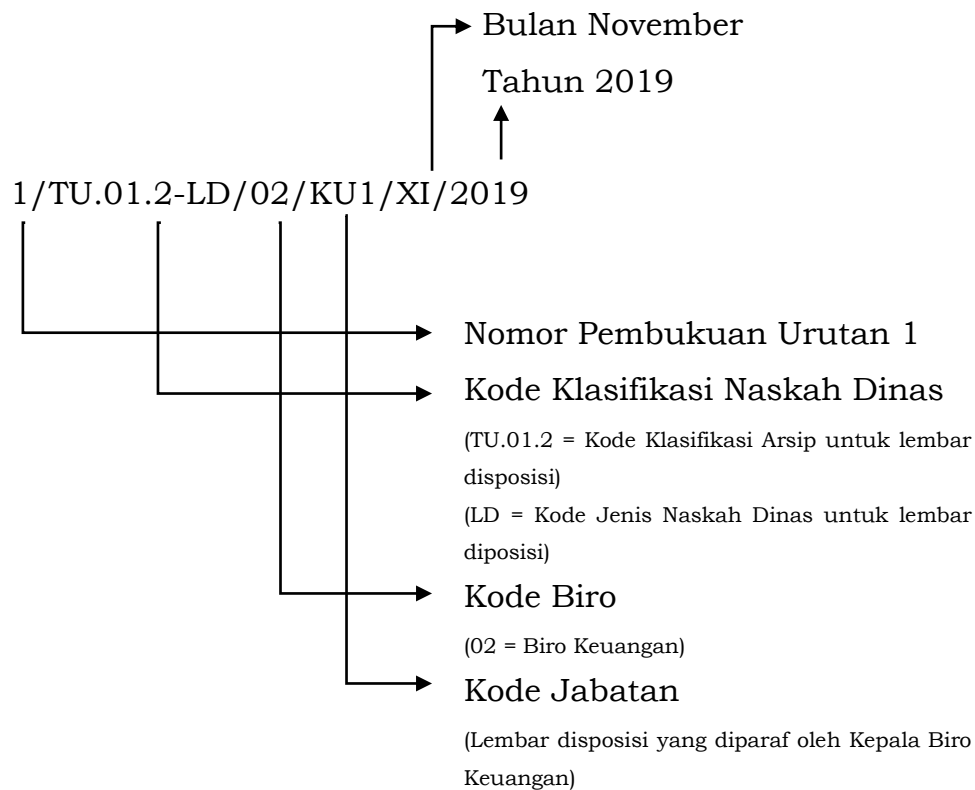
Bulan November

Tahun 2019

1/TU.01.2-LD/02/KU1/XI/2019

Nomor Pembukuan Urutan 1

Kode Klasifikasi Naskah Dinas

(TU.01.2 = Kode Klasifikasi Arsip untuk lembar disposisi)

(LD = Kode Jenis Naskah Dinas untuk lembar diposisi)

Kode Biro

(02 = Biro Keuangan)

Kode Jabatan

(Lembar disposisi yang diparaf oleh Kepala Biro Keuangan)